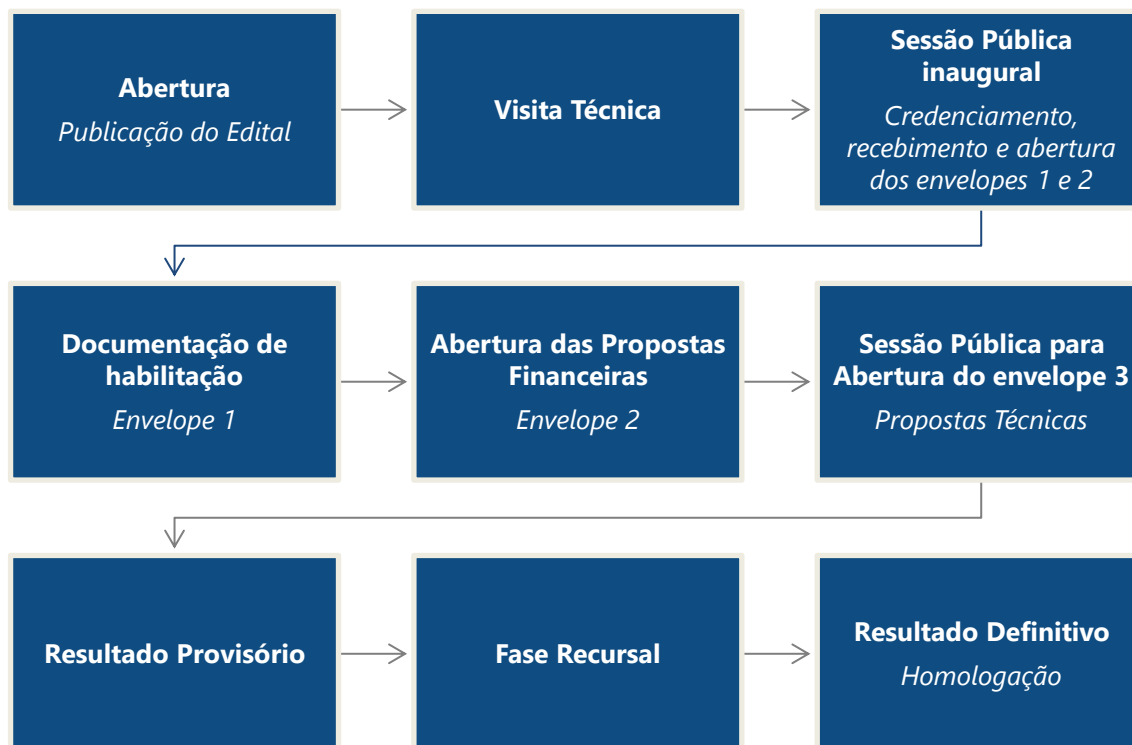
Abertura
*Publicação do Edital*

Visita Técnica

Sessão Pública inaugural
*Credenciamento, recebimento e abertura dos envelopes 1 e 2*

Documentação de habilitação
*Envelope 1*

Abertura das Propostas Financeiras
*Envelope 2*

Sessão Pública para Abertura do envelope 3
*Propostas Técnicas*

Resultado Provisório

Fase Recursal

Resultado Definitivo
*Homologação*